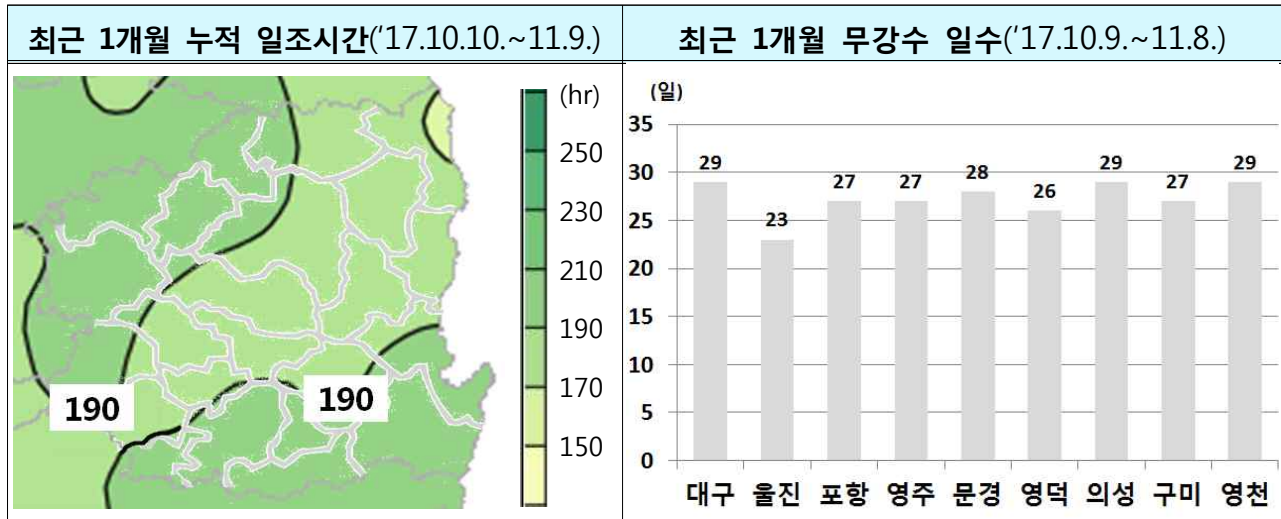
| 최근 1개월 누적 일조시간('17.10.10.~11.9.) | 최근 1개월 무강수 일수('17.10.9.~11.8.) |
|---|---|

190

190

(hr)
250
230
210
190
170
150

(일)
35
30
25
20
15
10
5
0

29 23 27 27 28 26 29 27 29

대구 울진 포항 영주 문경 영덕 의성 구미 영천